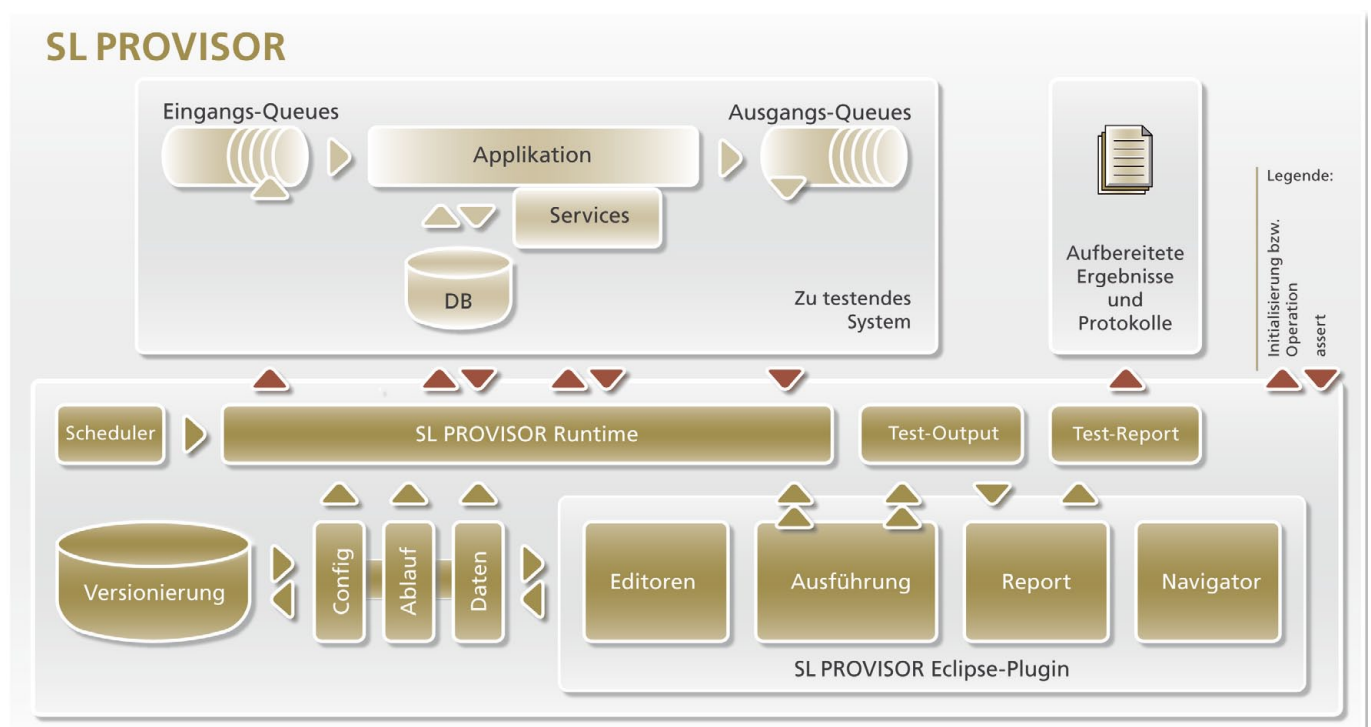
SL PROVISOR

Eingangs-Queues

Applikation

Ausgangs-Queues

Services

DB

Zu testendes System

Aufbereitete Ergebnisse und Protokolle

Legende:

Initialisierung bzw. Operation

assert

Scheduler

SL PROVISOR Runtime

Test-Output

Test-Report

Versionierung

Config

Ablauf

Daten

Editoren

Ausführung

Report

Navigator

SL PROVISOR Eclipse-Plugin